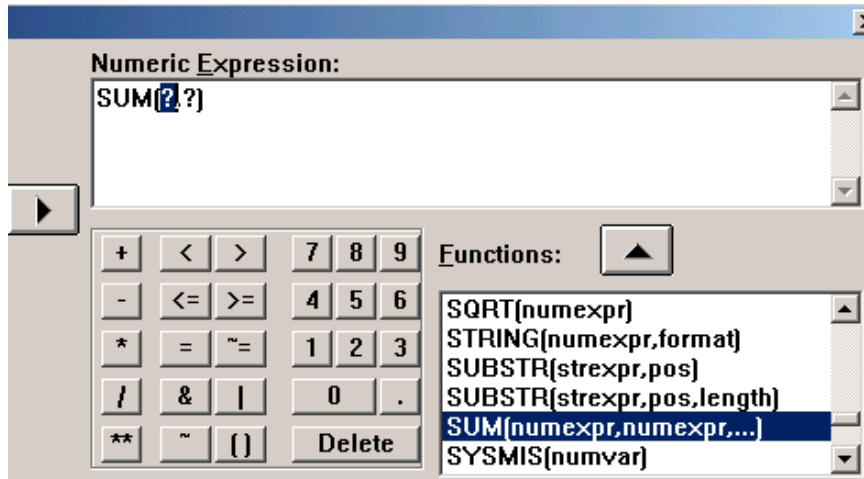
x

Numeric Expression:

SUM(?,?)

| + | < | > | 7 | 8 | 9 |
|---|---|---|---|---|---|
| - | <= | >= | 4 | 5 | 6 |
| * | = | ~= | 1 | 2 | 3 |
| / | & | \| | 0 | | . |
| ** | ~ | ( ) | Delete | | |

Functions:

SQRT(numexpr)
STRING(numexpr,format)
SUBSTR(strexpr,pos)
SUBSTR(strexpr,pos,length)
SUM(numexpr,numexpr,...)
SYSMIS(numvar)